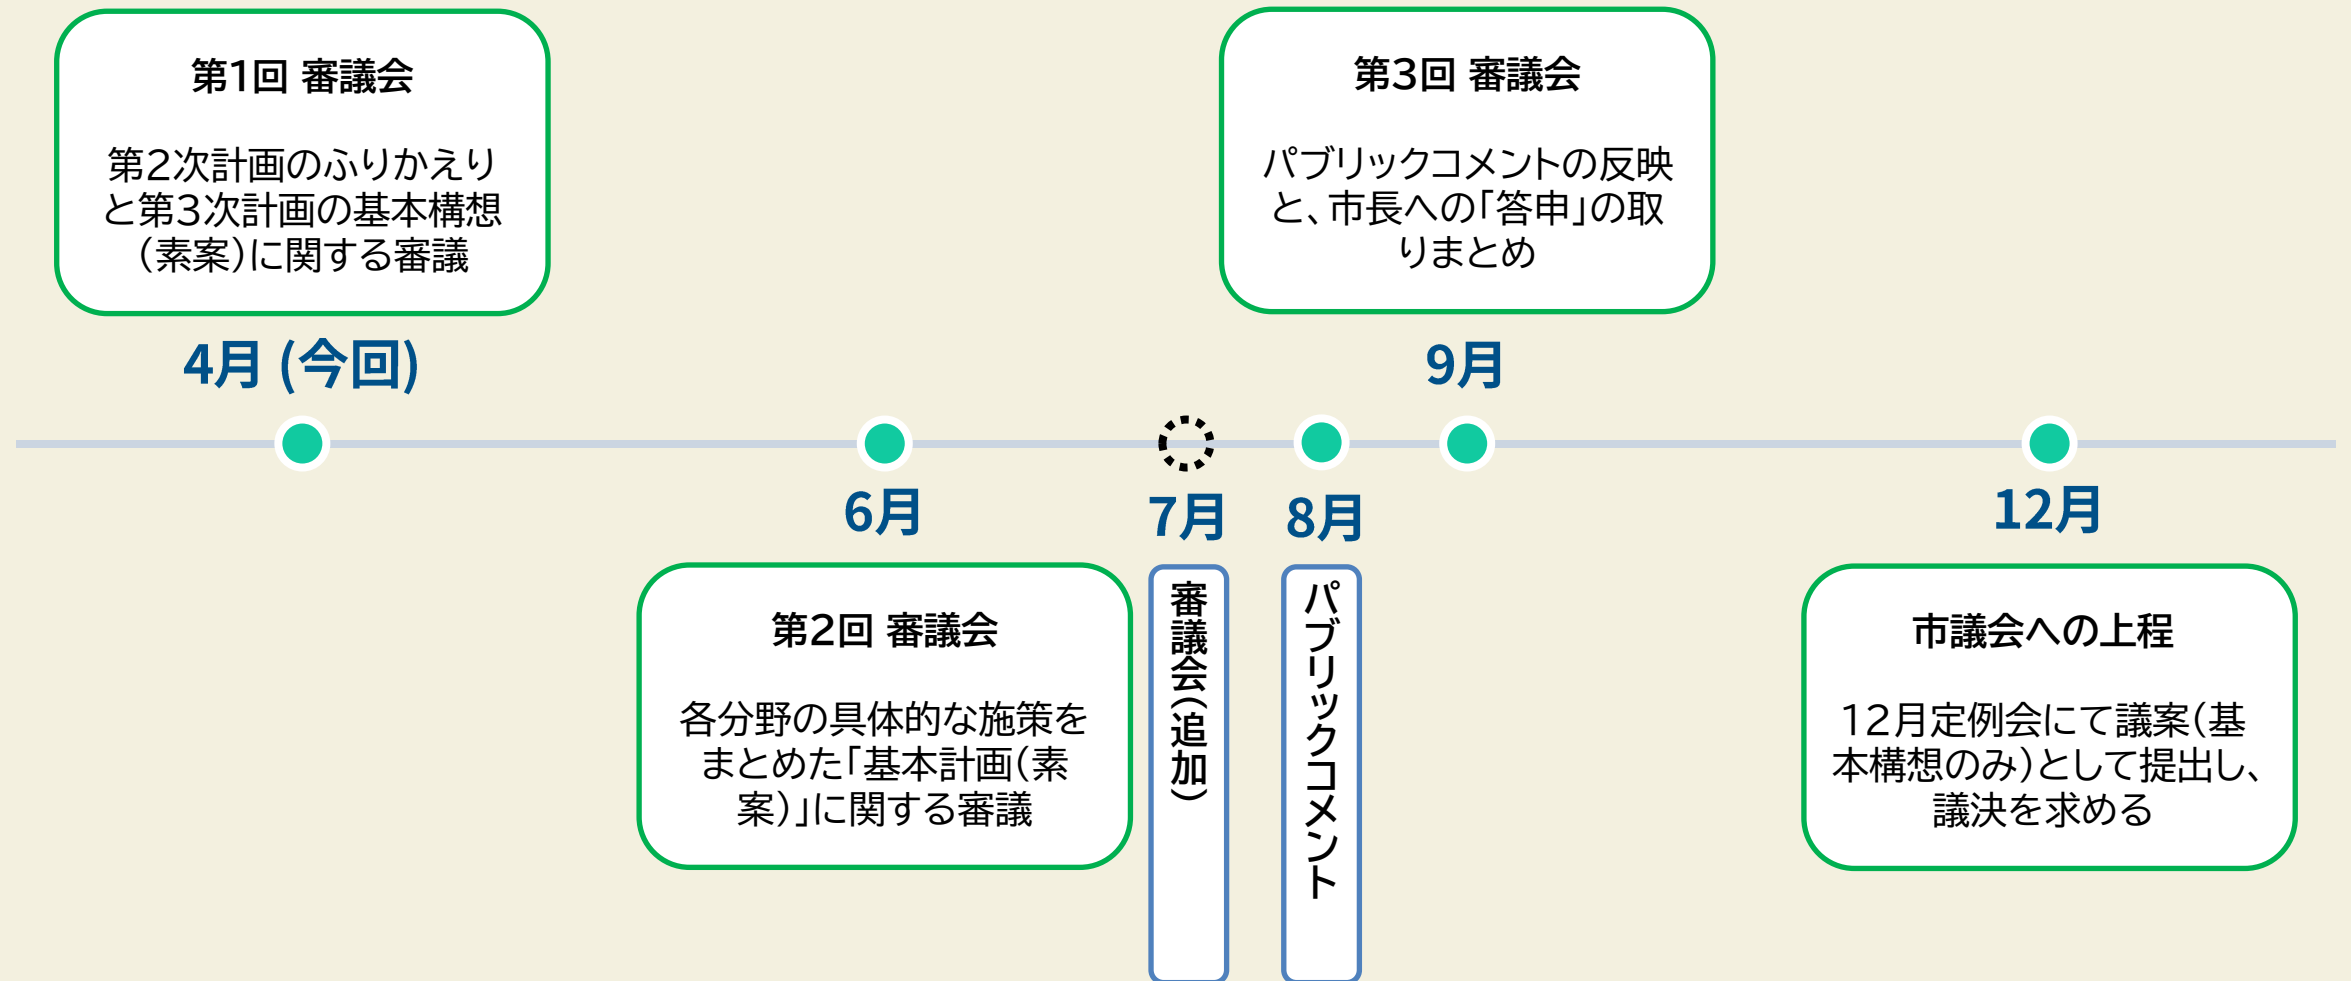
第1回 審議会

第2次計画のふりかえりと第3次計画の基本構想(素案)に関する審議

4月 (今回)

第3回 審議会

パブリックコメントの反映と、市長への「答申」の取りまとめ

9月

6月

7月

8月

12月

第2回 審議会

各分野の具体的な施策をまとめた「基本計画(素案)」に関する審議

審議会(追加)

パブリックコメント

市議会への上程

12月定例会にて議案(基本構想のみ)として提出し、議決を求める